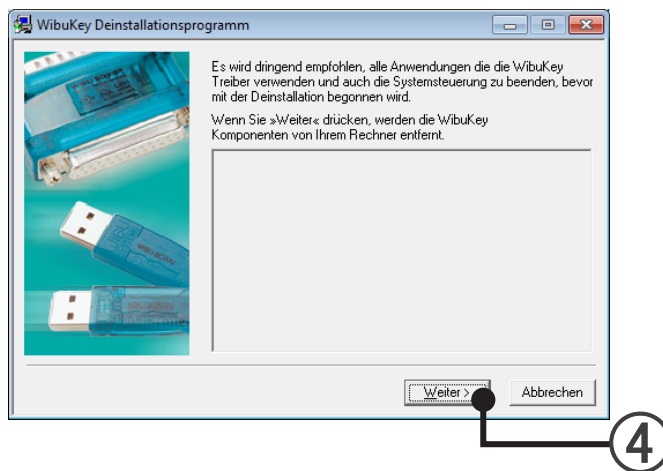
WibuKey Deinstallationsprogramm

Es wird dringend empfohlen, alle Anwendungen die die WibuKey Treiber verwenden und auch die Systemsteuerung zu beenden, bevor mit der Deinstallation begonnen wird.

Wenn Sie »Weiter« drücken, werden die WibuKey Komponenten von Ihrem Rechner entfernt.

Weiter >

Abbrechen

4